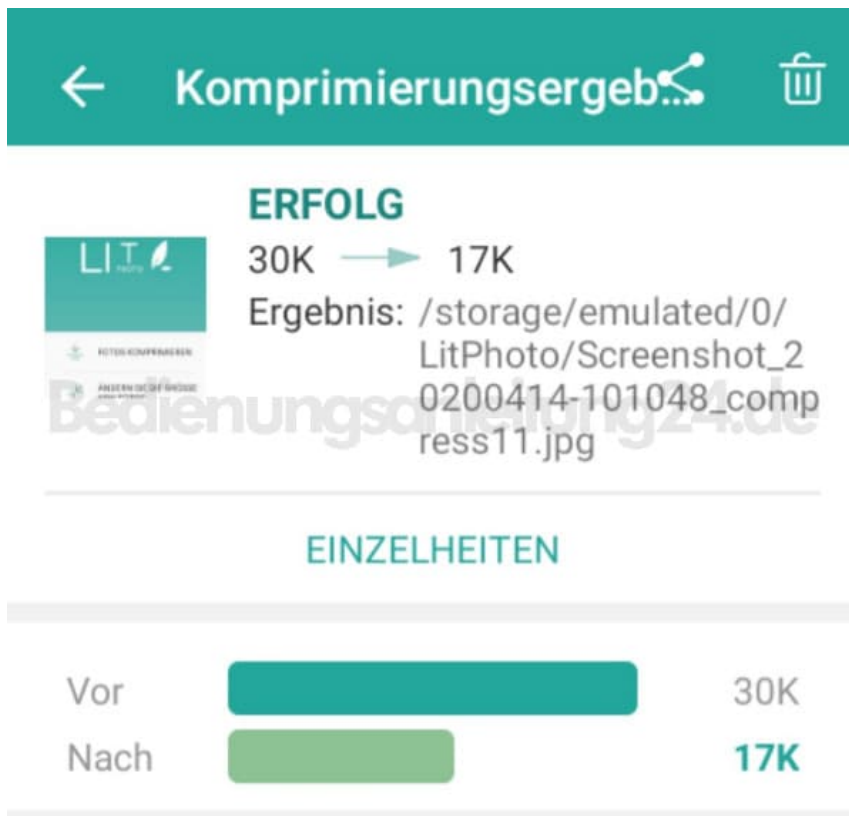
Komprimierungsergeb

ERFOLG
30K → 17K
Ergebnis: /storage/emulated/0/LitPhoto/Screenshot_20200414-101048_compress11.jpg

LIT PHOTO
FOTOS KOMPRIMIEREN
ÄNDERN SIE DIE GRÖSSE

Bedienungsanleitung24.de

EINZELHEITEN

Vor 30K
Nach 17K